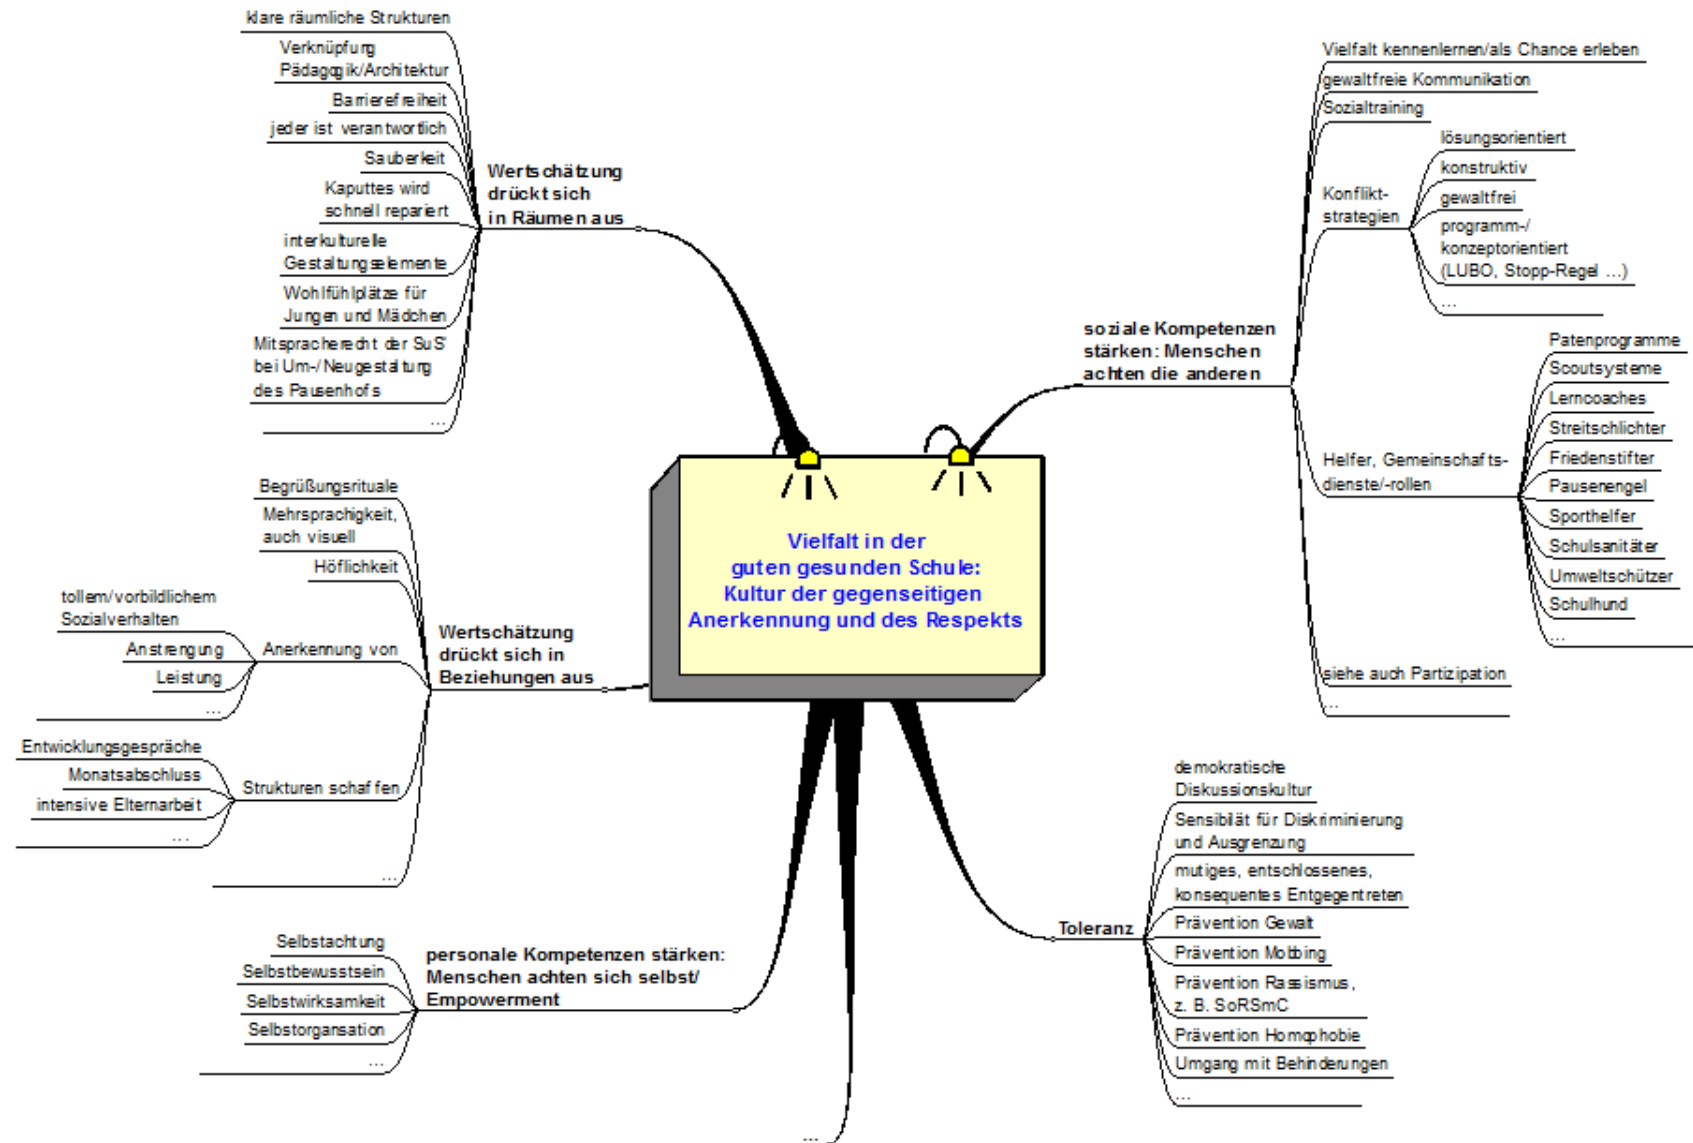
Vielfalt in der guten gesunden Schule: Kultur der gegenseitigen Anerkennung und des Respekts

Wertschätzung drückt sich in Räumen aus
klare räumliche Strukturen
Verknüpfung Pädagogik/Architektur
Barrierefreiheit
jeder ist verantwortlich
Sauberkeit
Kaputtes wird schnell repariert
interkulturelle Gestaltungselemente
Wohlfühlplätze für Jungen und Mädchen
Mitspracherecht der SuS bei Um-/Neugestaltung des Pausenhofs
...

soziale Kompetenzen stärken: Menschen achten die anderen
Vielfalt kennenlernen/als Chance erleben
gewaltfreie Kommunikation
Sozialtraining
Konflikt-strategien
lösungsorientiert
konstruktiv
gewaltfrei
programm-/ konzeptorientiert (LUBO, Stopp-Regel ...)
...
Helfer, Gemeinschafts-dienste/-rollen
Patenprogramme
Scoutsysteme
Lerncoaches
Streitschlichter
Friedenstifter
Pausenengel
Sporthelfer
Schulsanitäter
Umweltschützer
Schulhund
...
siehe auch Partizipation
...

Wertschätzung drückt sich in Beziehungen aus
Begrüßungsrituale
Mehrsprachigkeit, auch visuell
Höflichkeit
Anerkennung von
tollem/vorbildlichem Sozialverhalten
Anstrengung
Leistung
...
Strukturen schaffen
Entwicklungsgespräche
Monatsabschluss
intensive Elternarbeit
...
...

personale Kompetenzen stärken: Menschen achten sich selbst/ Empowerment
Selbstachtung
Selbstbewusstsein
Selbstwirksamkeit
Selbstorgansation
...

Toleranz
demokratische Diskussionskultur
Sensibliät für Diskriminierung und Ausgrenzung
mutiges, entschlossenes, konsequentes Entgegentreten
Prävention Gewalt
Prävention Mobbing
Prävention Rassismus, z. B. SoRSmC
Prävention Homophobie
Umgang mit Behinderungen
...

...